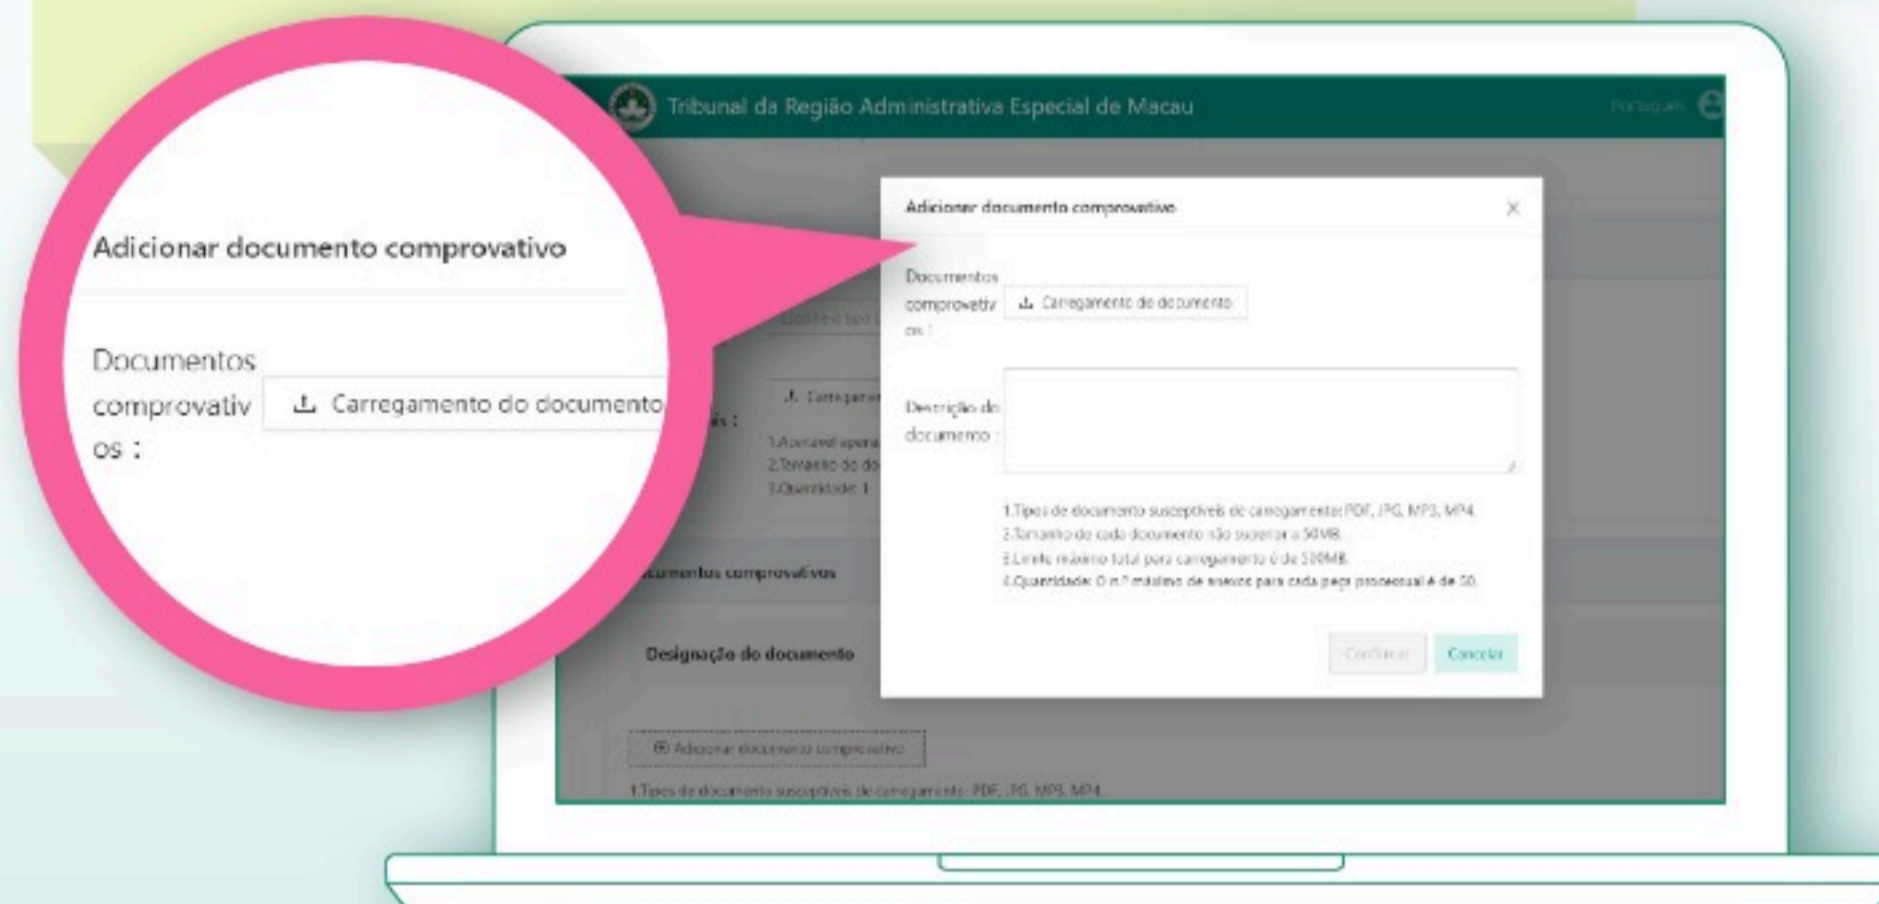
Adicionar documento comprovativo

Documentos comprovativos :

Carregamento do documento

Tribunal da Região Administrativa Especial de Macau

Português

Adicionar documento comprovativo

×

Documentos comprovativos :

Carregamento do documento

Descrição do documento :

1.Tipos de documento susceptíveis de carregamento: PDF, JPG, MP3, MP4.
2.Tamanho de cada documento não superior a 50MB.
3.Limite máximo total para carregamento é de 500MB.
4.Quantidade: O n.º máximo de anexos para cada peça processual é de 50.

Confirmar

Cancelar

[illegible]

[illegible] :

Carregam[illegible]

1.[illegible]
2.Tamanho de do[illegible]
3.Quantidade: 1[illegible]

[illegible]cumentos comprovativos

Designação do documento

Adicionar documento comprovativo

1.Tipos de documento susceptíveis de carregamento: PDF, JPG, MP3, MP4.